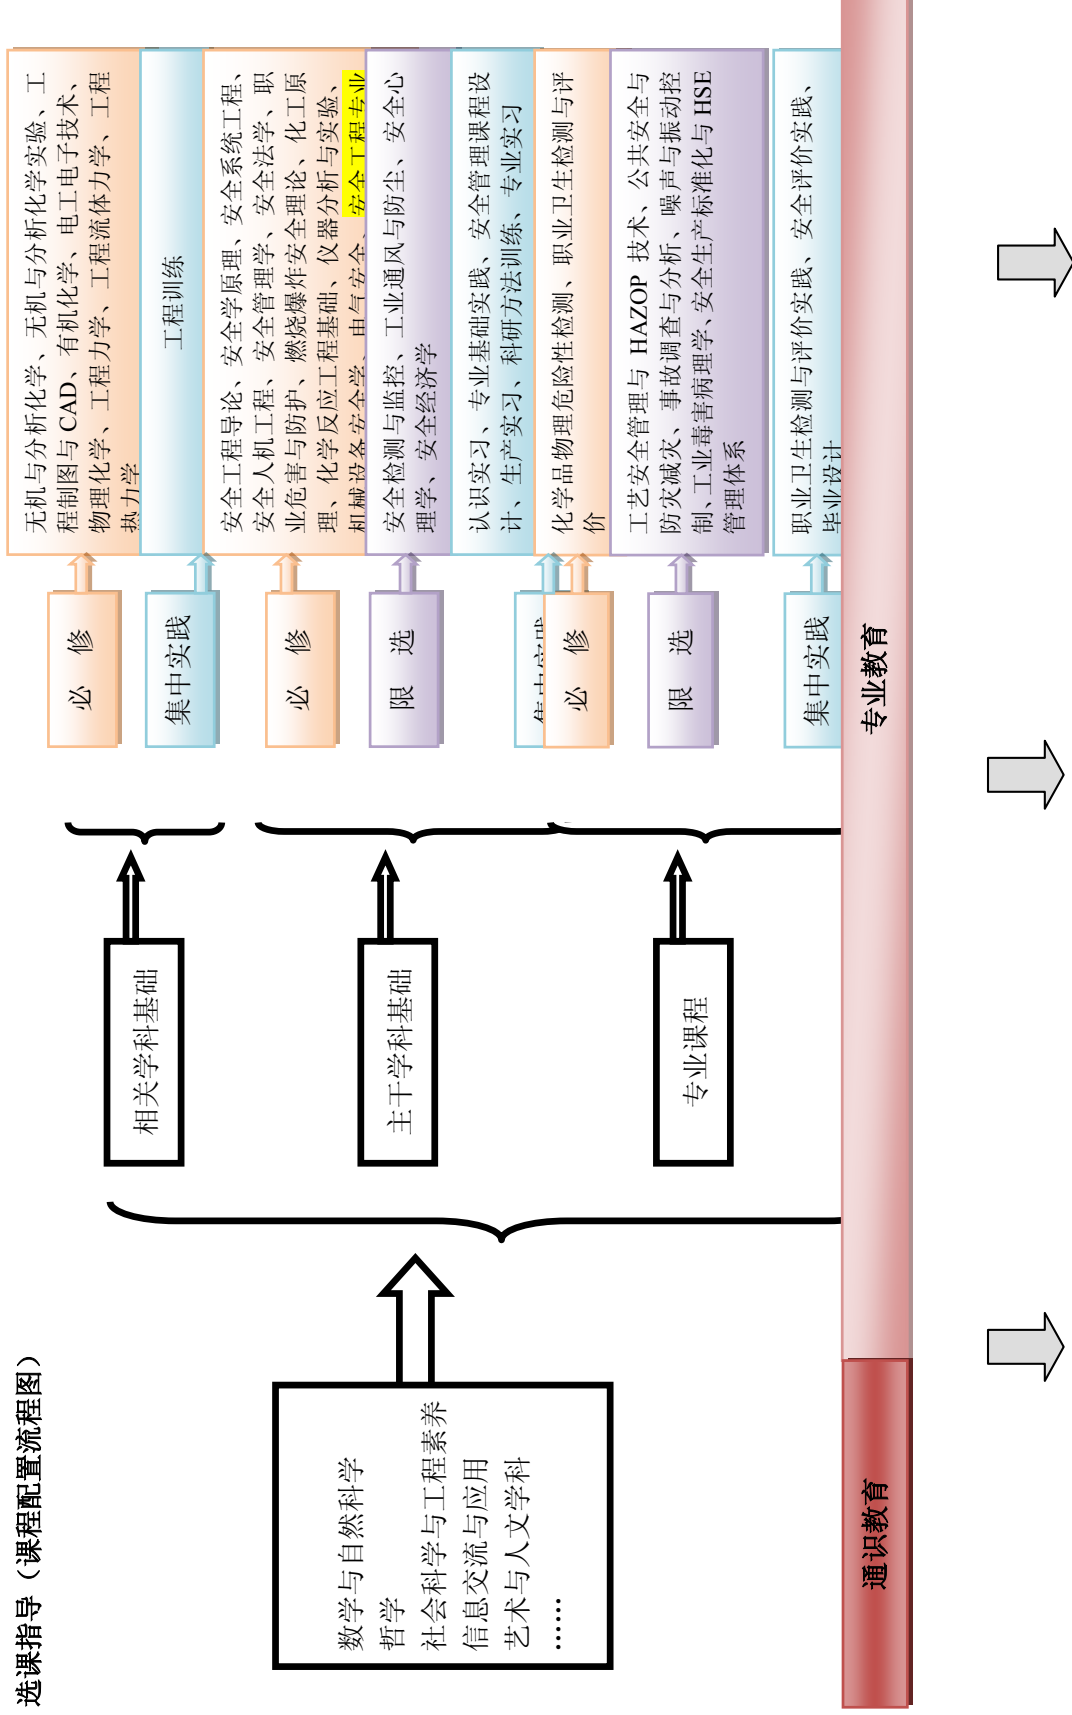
选课指导（课程配置流程图）

数学与自然科学
哲学
社会科学与工程素养
信息交流与应用
艺术与人文学科
……

相关学科基础

主干学科基础

专业课程

必修

无机与分析化学、无机与分析化学实验、工程制图与CAD、有机化学、电工电子技术、物理化学、工程力学、工程流体力学、工程热力学

集中实践

工程训练

必修

安全工程导论、安全学原理、安全系统工程、安全人机工程、安全管理学、安全法学、职业危害与防护、燃烧爆炸安全理论、化工原理、化学反应工程基础、仪器分析与实验、机械设备安全学、电气安全、安全工程专业

限选

安全检测与监控、工业通风与防尘、安全心理学、安全经济学

集中实践

认识实习、专业基础实践、安全管理课程设计、生产实习、科研方法训练、专业实习

必修

化学品物理危险性检测、职业卫生检测与评价

限选

工艺安全管理与HAZOP技术、公共安全与防灾减灾、事故调查与分析、噪声与振动控制、工业毒害病理学、安全生产标准化与HSE管理体系

集中实践

职业卫生检测与评价实践、安全评价实践、毕业设计

专业教育

通识教育